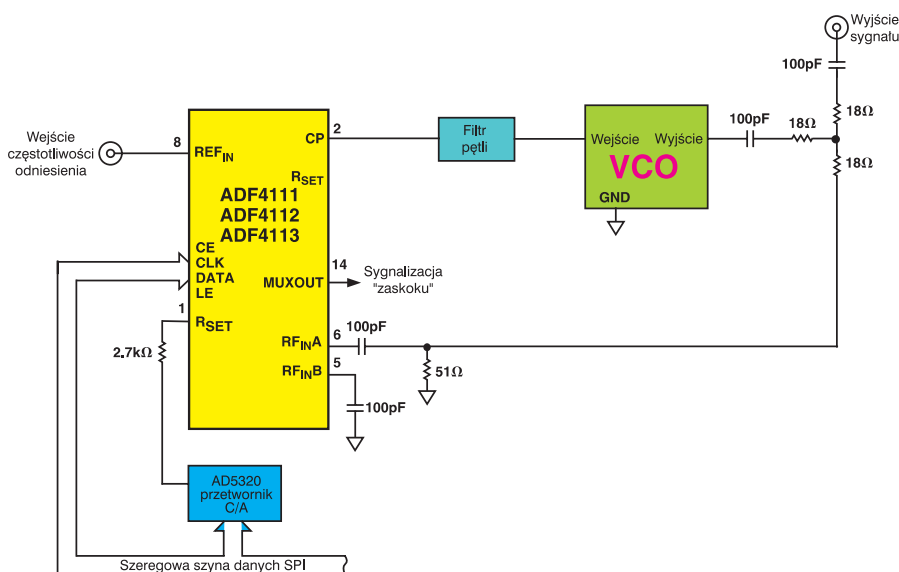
Wyjście sygnału

100pF

18Ω

Wejście częstotliwości odniesienia

8

REF$_{IN}$

CP

2

R$_{SET}$

ADF4111
ADF4112
ADF4113

Filtr pętli

Wejście

Wyjście

VCO

GND

100pF

18Ω

18Ω

CE
CLK
DATA
LE

14

MUXOUT

Sygnalizacja "zaskoku"

1

R$_{SET}$

2.7kΩ

RF$_{IN}$A

6

100pF

RF$_{IN}$B

5

51Ω

100pF

AD5320 przetwornik C/A

Szeregowa szyna danych SPI